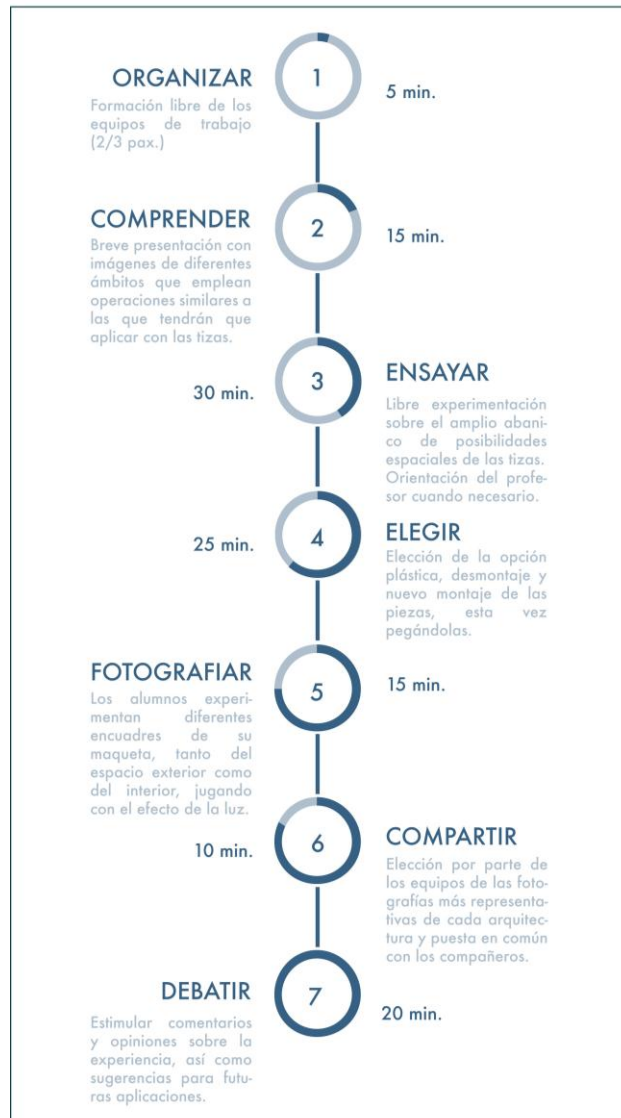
ORGANIZAR
Formación libre de los equipos de trabajo (2/3 pax.)

1

5 min.

COMPRENDER
Breve presentación con imágenes de diferentes ámbitos que emplean operaciones similares a las que tendrán que aplicar con las tizas.

2

15 min.

30 min.

3

ENSAYAR
Libre experimentación sobre el amplio abanico de posibilidades espaciales de las tizas. Orientación del profesor cuando necesario.

25 min.

4

ELEGIR
Elección de la opción plástica, desmontaje y nuevo montaje de las piezas, esta vez pegándolas.

FOTOGRAFIAR
Los alumnos experimentan diferentes encuadres de su maqueta, tanto del espacio exterior como del interior, jugando con el efecto de la luz.

5

15 min.

10 min.

6

COMPARTIR
Elección por parte de los equipos de las fotografías más representativas de cada arquitectura y puesta en común con los compañeros.

DEBATIR
Estimular comentarios y opiniones sobre la experiencia, así como sugerencias para futuras aplicaciones.

7

20 min.